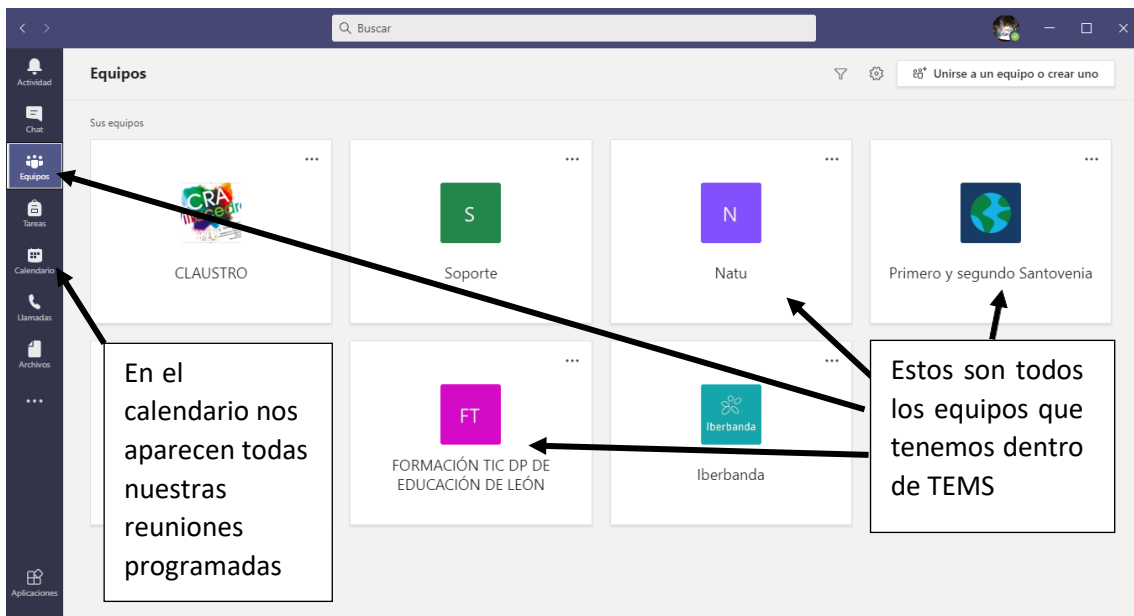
Buscar

Actividad
Chat
Equipos
Tareas
Calendario
Llamadas
Archivos
...
Aplicaciones

Equipos

Unirse a un equipo o crear uno

Sus equipos

...
CRA
CLAUSTRO

...
S
Soporte

...
N
Natu

...
Primero y segundo Santovenia

...
FT
FORMACIÓN TIC DP DE EDUCACIÓN DE LEÓN

...
Iberbanda
Iberbanda

En el calendario nos aparecen todas nuestras reuniones programadas

Estos son todos los equipos que tenemos dentro de TEMS